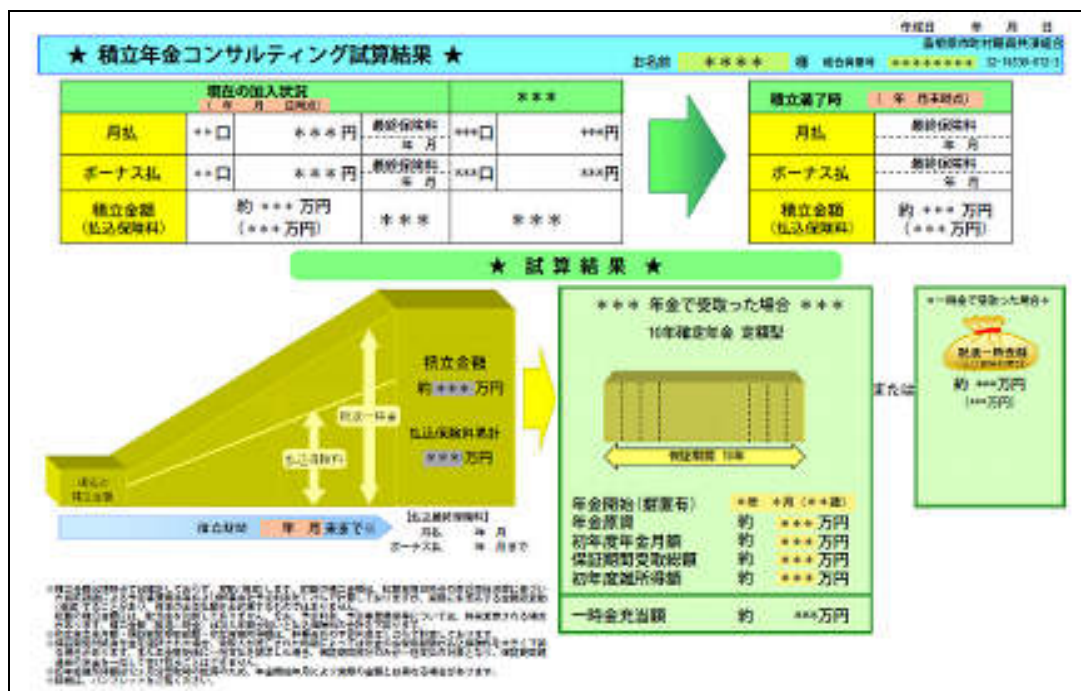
作成日　　年　月　日

★ 積立年金コンサルティング試算結果 ★

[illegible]

お名前　＊＊＊＊　様　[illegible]　＊＊＊＊＊＊＊＊　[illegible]

| 現在の加入状況 (　年　月　日現在) | | | | ＊＊＊ | |
|---|---|---|---|---|---|
| 月払 | ＊＊口 | ＊＊＊円 | 最終保険料 年 月 | ＊＊＊口 | ＊＊＊円 |
| ボーナス払 | ＊＊口 | ＊＊＊円 | 最終保険料 年 月 | ＊＊＊口 | ＊＊＊円 |
| 積立金額 (払込保険料) | 約 ＊＊＊ 万円 (＊＊＊万円) | | ＊＊＊ | ＊＊＊ | |

| 積立満了時 (　年　月末時点) | |
|---|---|
| 月払 | 最終保険料 年 月 |
| ボーナス払 | 最終保険料 年 月 |
| 積立金額 (払込保険料) | 約 ＊＊＊ 万円 (＊＊＊万円) |

★ 試 算 結 果 ★

積立金額
約 ＊＊＊ 万円

払込保険料累計
＊＊＊ 万円

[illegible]

払込保険料

現在の積立金額

積立期間　年　月 末まで

[払込最終保険料]
月払　年　月
ボーナス払　年　月まで

＊＊＊ 年金で受取った場合 ＊＊＊
10年確定年金 定額型

保証期間 10年

年金開始 (据置有)　＊年 ＊月 (＊＊歳)
年金原資　約 ＊＊＊ 万円
初年度年金月額　約 ＊＊＊ 万円
保証期間受取総額　約 ＊＊＊ 万円
初年度雑所得額　約 ＊＊＊ 万円

一時金充当額　約 ＊＊＊万円

または

＜一時金で受取った場合＞
税選一時金額
約 ＊＊＊万円
(＊＊＊万円)

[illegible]